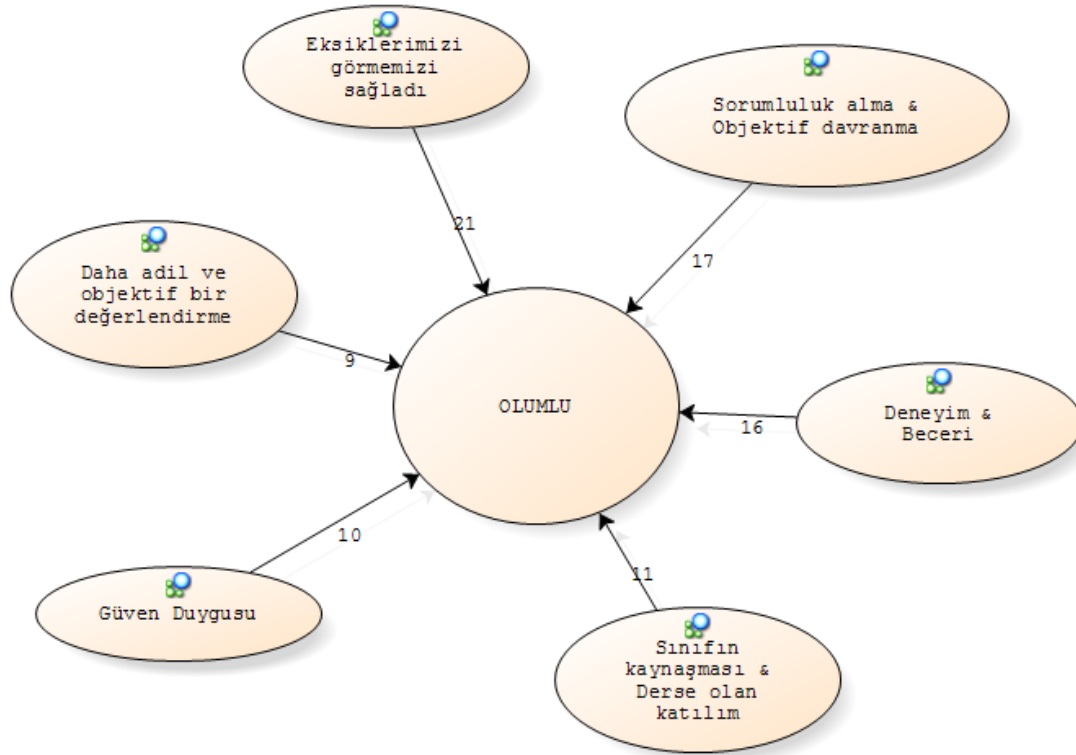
Eksiklerimizi görmemizi sağladı

21

Sorumluluk alma & Objektif davranma

17

Daha adil ve objektif bir değerlendirme

9

OLUMLU

Deneyim & Beceri

16

10

Güven Duygusu

11

Sınıfın kaynaşması & Derse olan katılım